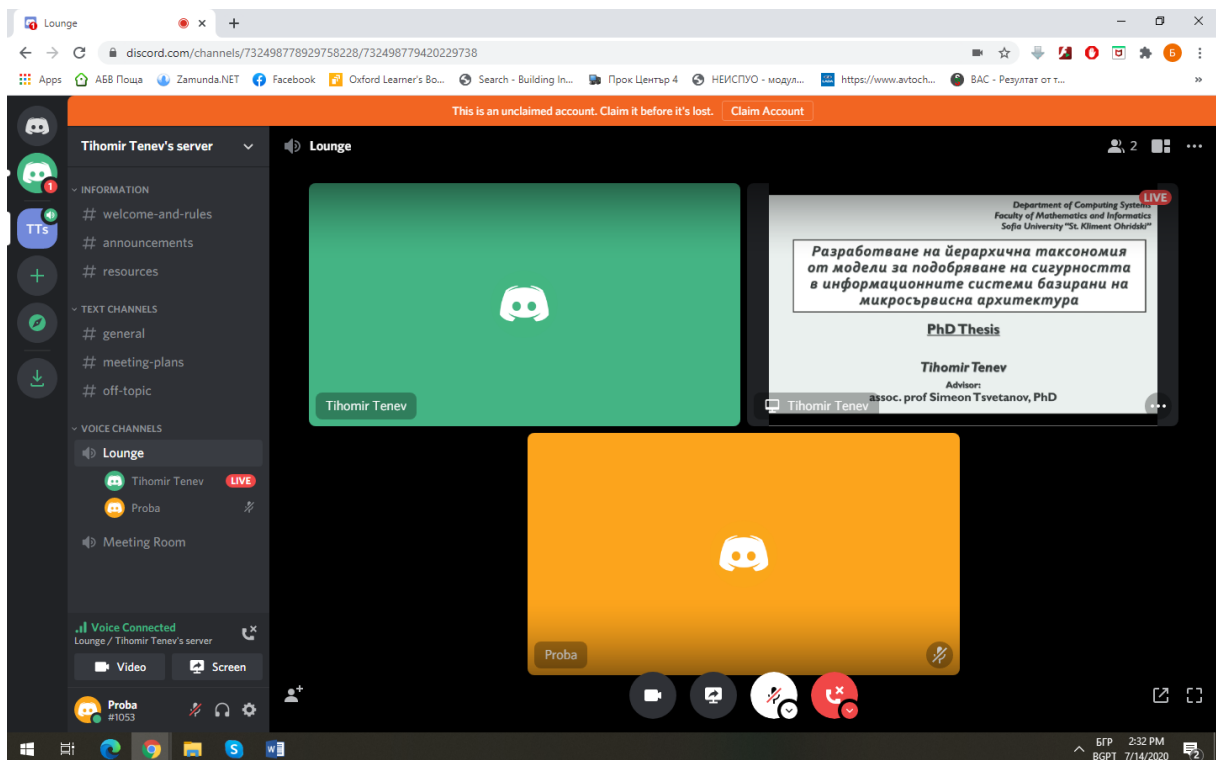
Lounge

discord.com/channels/732498778929758228/732498779420229738

Apps АБВ Поща Zamunda.NET Facebook Oxford Learner's Bo... Search - Building In... Прок Център 4 НЕИСПУО - модул... https://www.avtoch... ВАС - Резултат от т...

This is an unclaimed account. Claim it before it's lost. Claim Account

Tihomir Tenev's server

INFORMATION
# welcome-and-rules
# announcements
# resources

TEXT CHANNELS
# general
# meeting-plans
# off-topic

VOICE CHANNELS
Lounge
Tihomir Tenev LIVE
Proba
Meeting Room

Voice Connected
Lounge / Tihomir Tenev's server
Video
Screen

Proba
#1053

Lounge

2

Tihomir Tenev

LIVE
Department of Computing Systems
Faculty of Mathematics and Informatics
Sofia University "St. Kliment Ohridski"

Разработване на йерархична таксономия от модели за подобряване на сигурността в информационните системи базирани на микросървисна архитектура

PhD Thesis

Tihomir Tenev
Advisor:
assoc. prof Simeon Tsvetanov, PhD

Tihomir Tenev

Proba

TTs

БГР BGPT 2:32 PM 7/14/2020